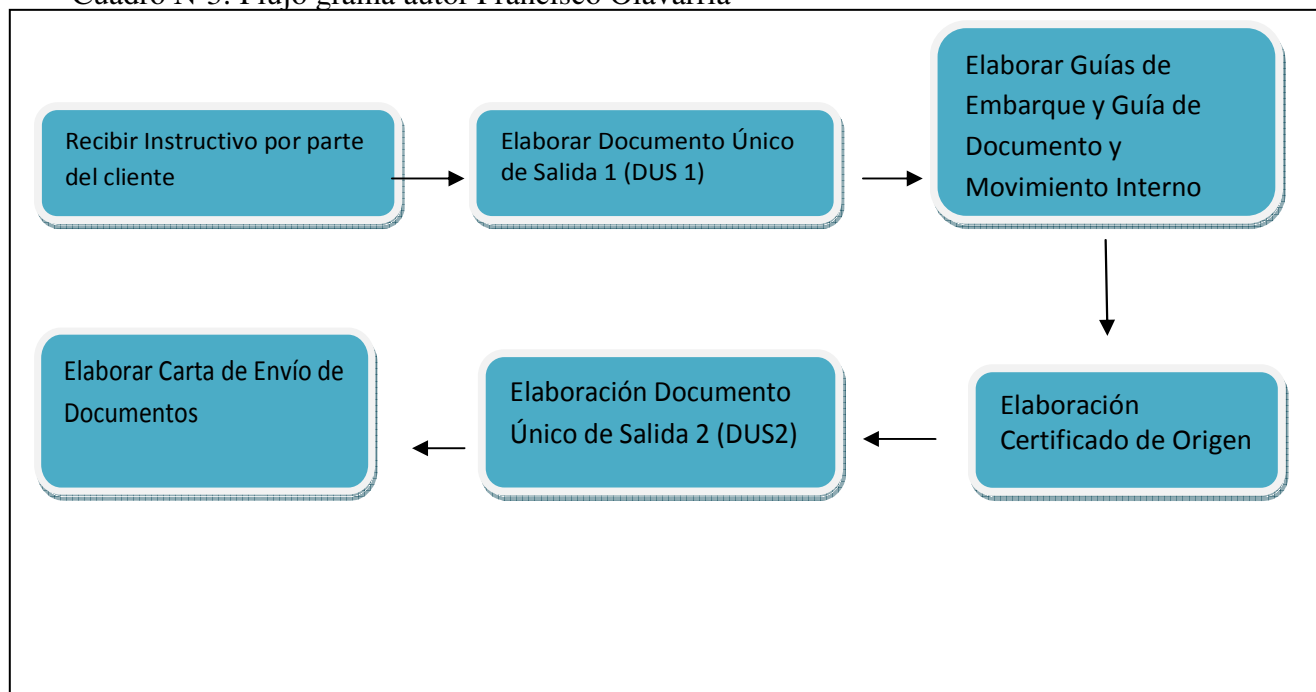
Cuadro N°5: Flujo grama autor Francisco Olavarría

Recibir Instructivo por parte del cliente

Elaborar Documento Único de Salida 1 (DUS 1)

Elaborar Guías de Embarque y Guía de Documento y Movimiento Interno

Elaboración Certificado de Origen

Elaboración Documento Único de Salida 2 (DUS2)

Elaborar Carta de Envío de Documentos